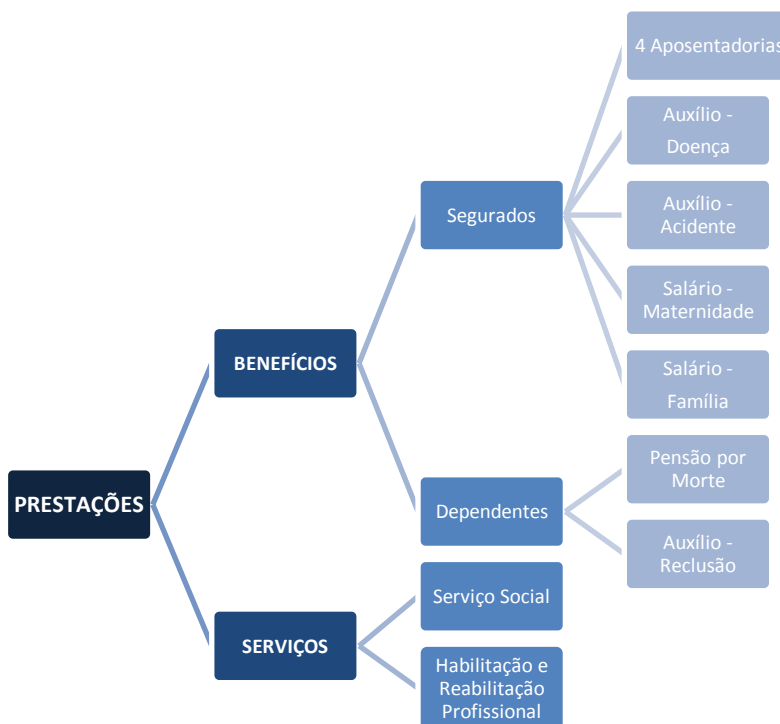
PRESTAÇÕES

BENEFÍCIOS

Segurados

4 Aposentadorias

Auxílio - Doença

Auxílio - Acidente

Salário - Maternidade

Salário - Família

Dependentes

Pensão por Morte

Auxílio - Reclusão

SERVIÇOS

Serviço Social

Habilitação e Reabilitação Profissional